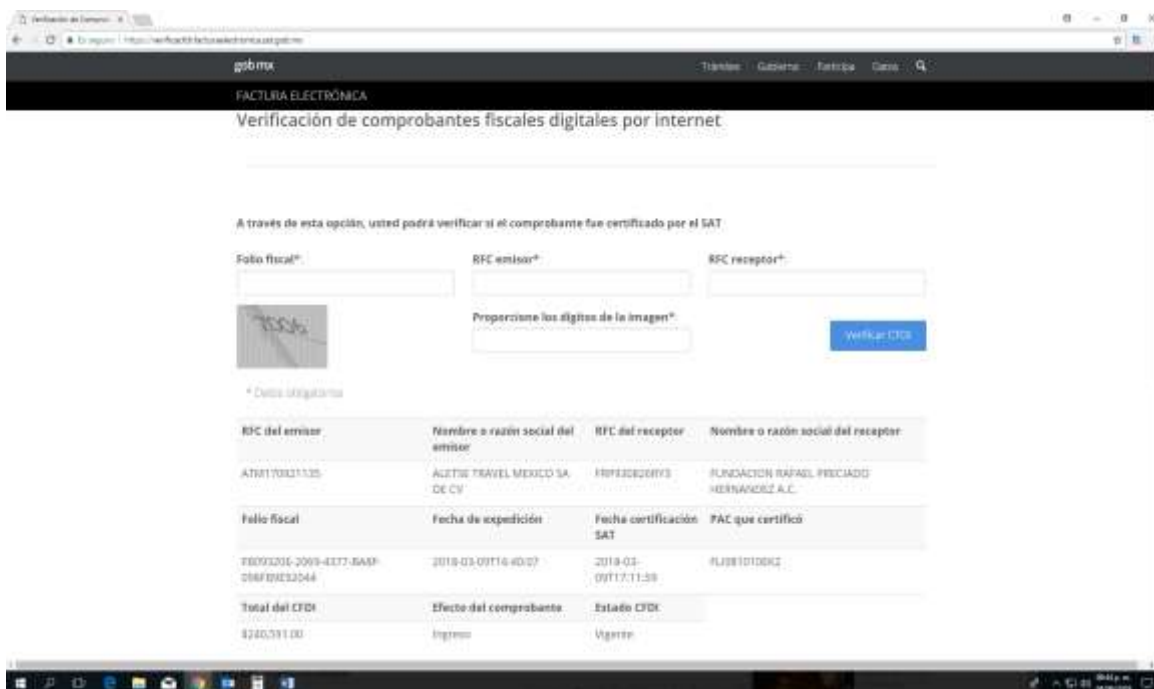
gob mx

Trámites Gobierno Participa Datos

FACTURA ELECTRÓNICA

Verificación de comprobantes fiscales digitales por internet

A través de esta opción, usted podrá verificar si el comprobante fue certificado por el SAT

Folio fiscal*:

RFC emisor*:

RFC receptor*:

Proporcione los dígitos de la imagen*:

Verificar CFDI

* Datos obligatorios

| RFC del emisor | Nombre o razón social del emisor | RFC del receptor | Nombre o razón social del receptor |
|---|---|---|---|
| ATM170321135 | ALETSE TRAVEL MEXICO SA DE CV | FRP930826RY3 | FUNDACION RAFAEL PRECIADO HERNANDEZ A.C. |
| Folio fiscal | Fecha de expedición | Fecha certificación SAT | PAC que certificó |
| F8093206-2069-4377-BA8F-D96FB9032044 | 2018-03-09T16:40:07 | 2018-03-09T17:11:59 | FLI081010EK2 |
| Total del CFDI | Efecto del comprobante | Estado CFDI | |
| $240,591.00 | Ingreso | Vigente | |